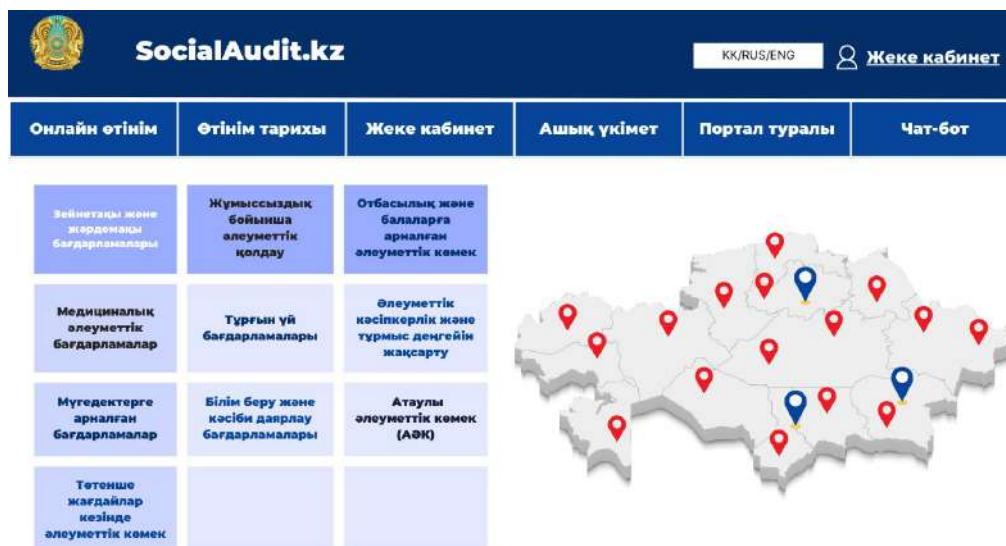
SocialAudit.kz

KK/RUS/ENG

Жеке кабинет

Онлайн өтінім

Өтінім тарихы

Жеке кабинет

Ашық үкімет

Портал туралы

Чат-бот

Зейнетақы және жәрдемақы бағдарламалары

Жұмыссыздық бойынша әлеуметтік қолдау

Отбасылық және балаларға арналған әлеуметтік көмек

Медициналық әлеуметтік бағдарламалар

Тұрғын үй бағдарламалары

Әлеуметтік кәсіпкерлік және тұрмыс деңгейін жақсарту

Мүгедектерге арналған бағдарламалар

Білім беру және кәсіби даярлау бағдарламалары

Атаулы әлеуметтік көмек (АӘК)

Төтенше жағдайлар кезінде әлеуметтік көмек